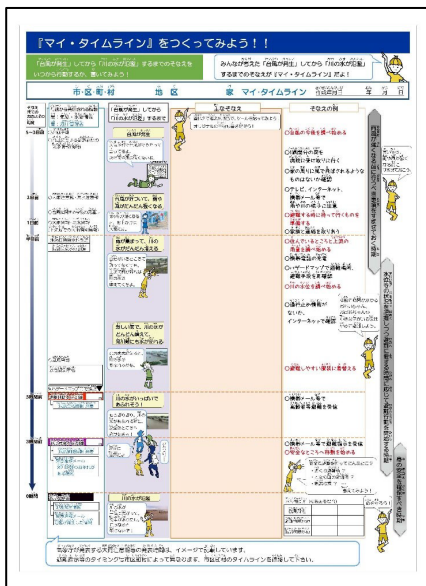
『マイ・タイムライン』をつくってみよう！！

「台風の発生」してから「川の水が氾濫」するまでのそなえをいつから行動するか、書いてみよう！

みんなが考えた「台風の発生」してから「川の水が氾濫」するまでのそなえが『マイ・タイムライン』だよ！

市・区・町・村　地区　家　マイ・タイムライン　作成日　年　月　日

「台風の発生」してから「川の水が氾濫」するまで

わたしのそなえ

そなえの例

台風の発生

○台風の情報を確認する

○避難時の道を確認しておく

○テレビ、インターネット、携帯メール等で情報を確認する

○避難する時に持って行くものを準備する

○食べ物や水を準備する

○台風の動きの情報を確認する

○大雨・洪水注意報

○ハザードマップで避難場所、避難経路を確認する

○川の水位を確認する

○避難所の開設情報

○避難を始める

○避難しやすい服装に着替える

○避難勧告

○避難指示

○避難完了

川の水が氾濫

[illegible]